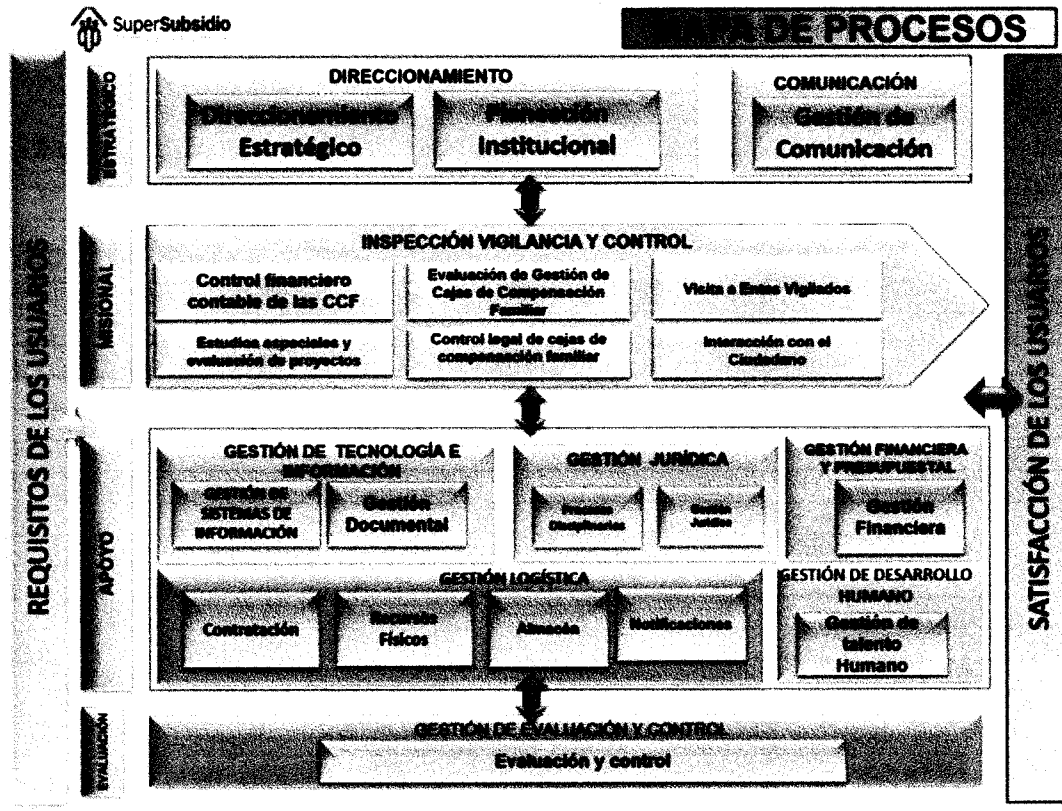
SuperSubsidio

MAPA DE PROCESOS

REQUISITOS DE LOS USUARIOS

ESTRATÉGICO

DIRECCIONAMIENTO

Direccionamiento Estratégico

Planeación Institucional

COMUNICACIÓN

Gestión de Comunicación

MISIONAL

INSPECCIÓN VIGILANCIA Y CONTROL

Control financiero contable de las CCF

Evaluación de Gestión de Cajas de Compensación Familiar

Visita a Entes Vigilados

Estudios especiales y evaluación de proyectos

Control legal de cajas de compensación familiar

Interacción con el Ciudadano

APOYO

GESTIÓN DE TECNOLOGÍA E INFORMACIÓN

GESTIÓN DE SISTEMAS DE INFORMACIÓN

Gestión Documental

GESTIÓN JURÍDICA

Procesos Disciplinarios

Gestión Jurídica

GESTIÓN FINANCIERA Y PRESUPUESTAL

Gestión Financiera

GESTIÓN LOGÍSTICA

Contratación

Recursos Físicos

Almacén

Notificaciones

GESTIÓN DE DESARROLLO HUMANO

Gestión de talento Humano

EVALUACIÓN

GESTIÓN DE EVALUACIÓN Y CONTROL

Evaluación y control

SATISFACCIÓN DE LOS USUARIOS